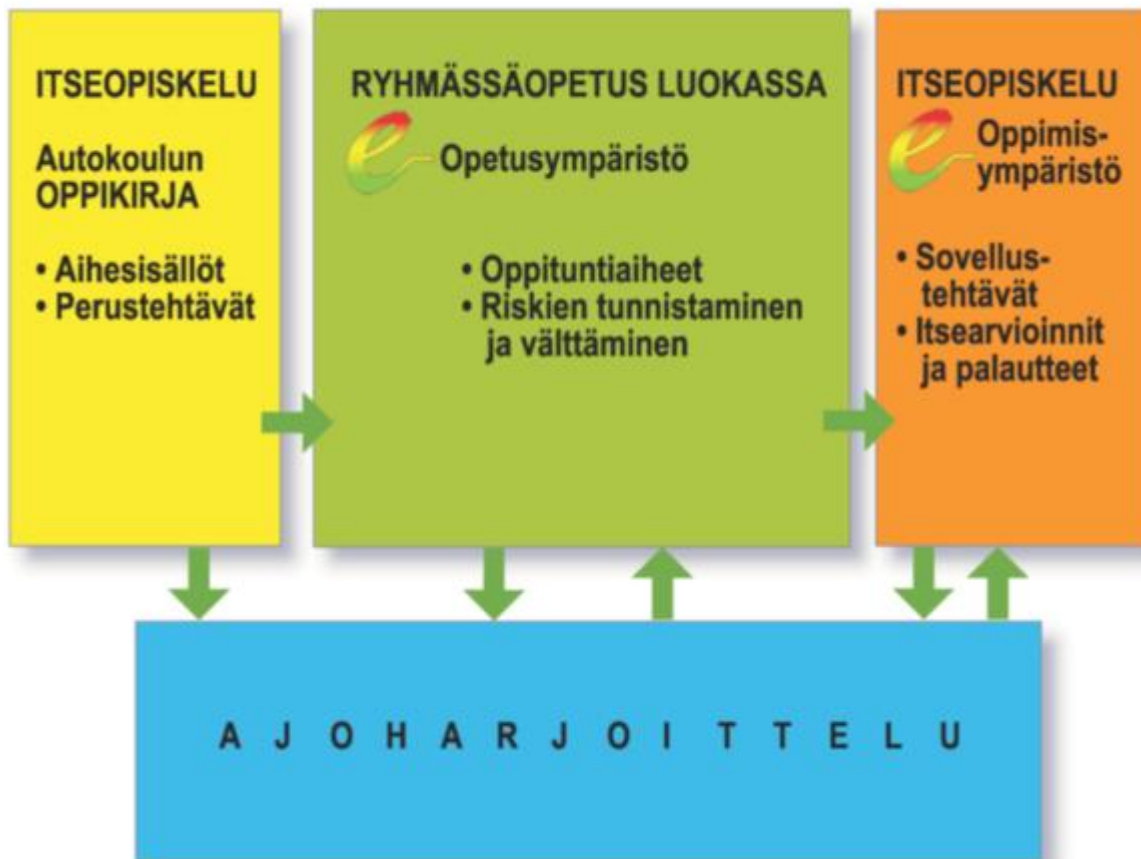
ITSEOPISKELU

Autokoulun OPPIKIRJA

• Aihesisällöt
• Perustehtävät

RYHMÄSSÄOPETUS LUOKASSA

Opetusympäristö

• Oppituntiaiheet
• Riskien tunnistaminen ja välttäminen

ITSEOPISKELU

Oppimisympäristö

• Sovellustehtävät
• Itsearvioinnit ja palautteet

A J O H A R J O I T T E L U